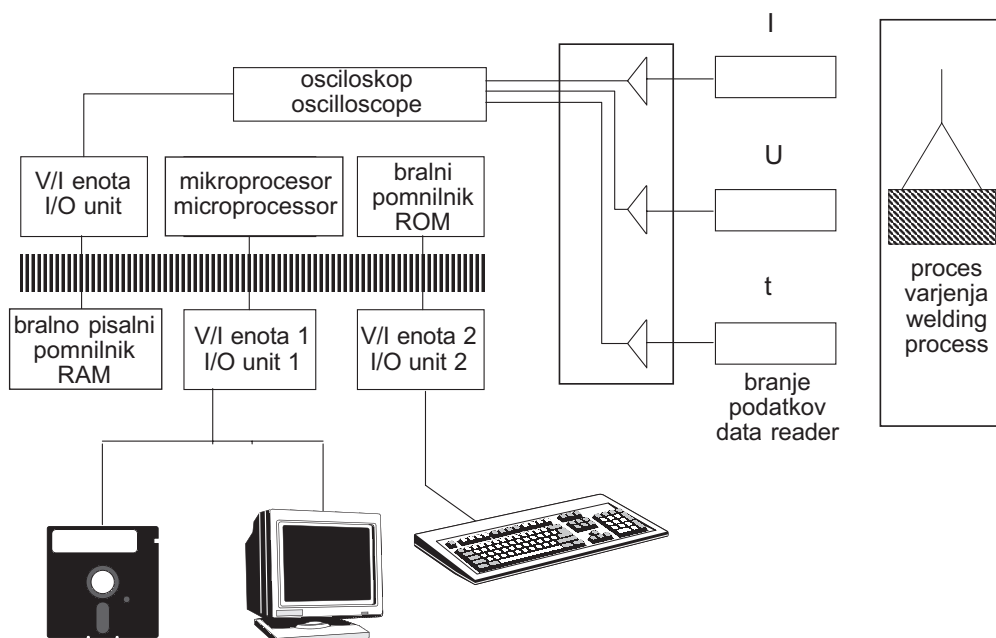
osciloskop
oscilloscope

V/I enota
I/O unit

mikroprocesor
microprocessor

bralni
pomnilnik
ROM

bralno pisalni
pomnilnik
RAM

V/I enota 1
I/O unit 1

V/I enota 2
I/O unit 2

I

U

t

branje
podatkov
data reader

proces
varjenja
welding
process